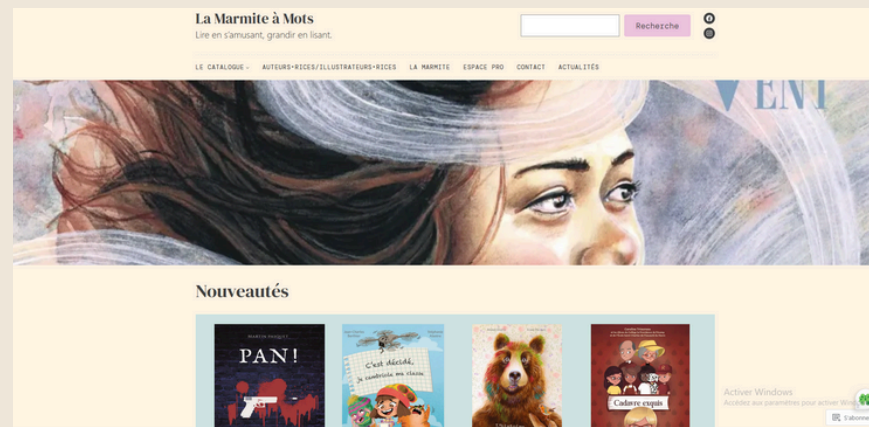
La Marmite à Mots

Lire en s'amusant, grandir en lisant.

Recherche

LE CATALOGUE ⌄ AUTEURS•RICES/ILLUSTRATEURS•RICES LA MARMITE ESPACE PRO CONTACT ACTUALITÉS

VENT

Nouveautés

PAN!

C'est décidé, je cambriole ma classe

Cadavre exquis

Activer Windows
Accédez aux paramètres pour activer Windows.

S'abonner